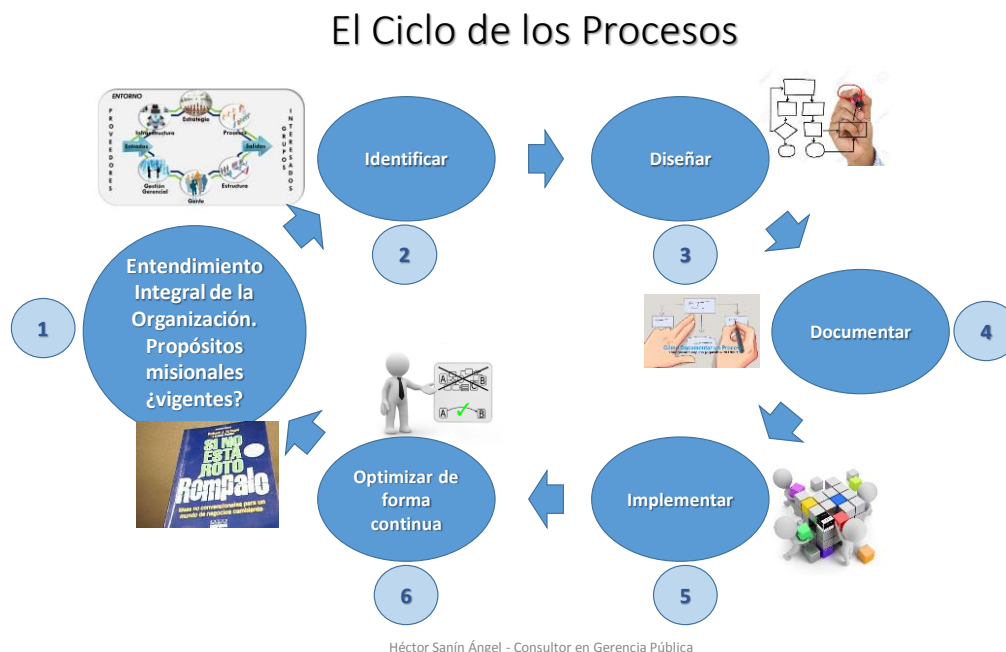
El Ciclo de los Procesos

ENTORNO

PROVEEDORES

Estrategia

Infraestructura

Procesos

Entradas

Salidas

Gestión Gerencial

Estructura

Gente

GRUPOS INTERESADOS

Identificar

2

Diseñar

3

1

Entendimiento Integral de la Organización. Propósitos misionales ¿vigentes?

Documentar

4

Cómo Documentar un Proceso

A

B

A

B

SI NO ESTÁ ROTO Rómpalo

Ideas no convencionales para un mundo de negocios cambiante

Optimizar de forma continua

6

Implementar

5

Héctor Sanín Ángel - Consultor en Gerencia Pública